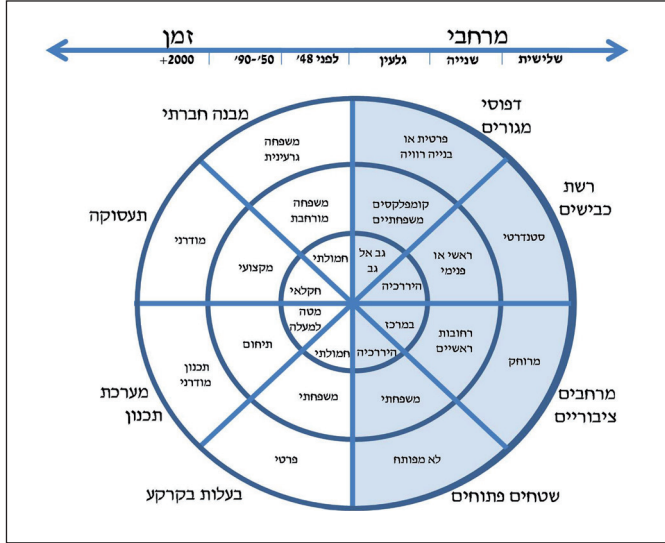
מרחבי
זמן
שלישית | שנייה | גלעין | לפני 48' | 50'-90' | 2000+

דפוסי מגורים
רשת כבישים
מרחבים ציבוריים
שטחים פתוחים
בעלות בקרקע
מערכת תכנון
תעסוקה
מבנה חברתי

פרטית או בנייה רוויה
קומפלקסים משפחתיים
גב אל גב
סטנדרטי
ראשי או פנימי
היררכיה
מרוחק
רחובות ראשיים
במרכז
היררכיה
משפחתי
לא מפותח
פרטי
משפחתי
חמולתי
תכנון מודרני
תיחום
מטה למעלה
חקלאי
מקצועי
מודרני
חמולתי
משפחה מורחבת
משפחה גרעינית